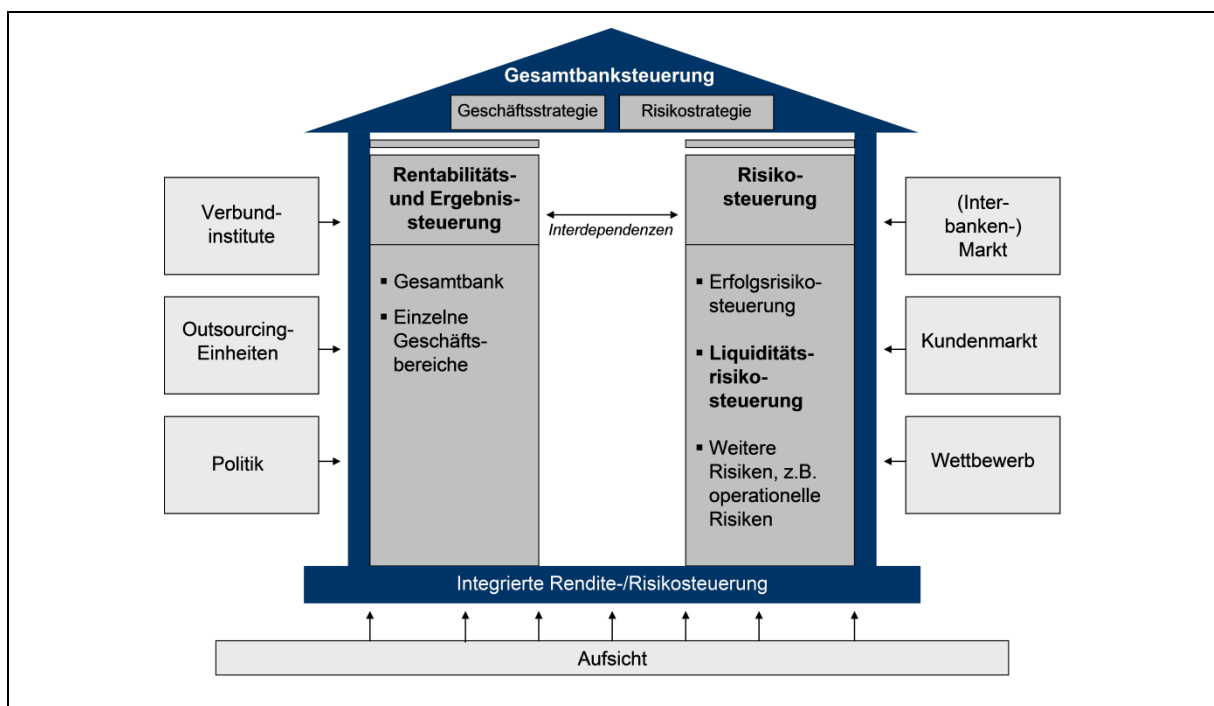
Gesamtbanksteuerung

Geschäftsstrategie

Risikostrategie

Verbundinstitute

Outsourcing-Einheiten

Politik

Rentabilitäts- und Ergebnissteuerung

▪ Gesamtbank

▪ Einzelne Geschäftsbereiche

Interdependenzen

Risikosteuerung

▪ Erfolgsrisikosteuerung

▪ Liquiditätsrisikosteuerung

▪ Weitere Risiken, z.B. operationelle Risiken

(Interbanken-) Markt

Kundenmarkt

Wettbewerb

Integrierte Rendite-/Risikosteuerung

Aufsicht